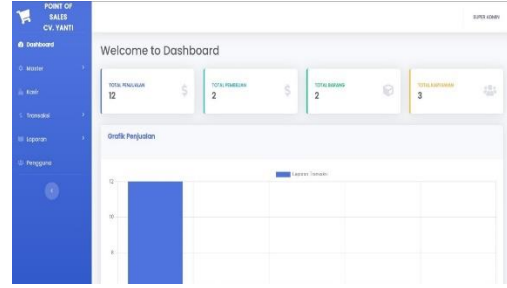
POINT OF SALES CV. YANTI

Dashboard
Master
Kasir
Transaksi
Laporan
Pengguna

SUPER ADMIN

Welcome to Dashboard

TOTAL PENJUALAN
12

TOTAL PEMBELIAN
2

TOTAL BARANG
2

TOTAL KARYAWAN
3

Grafik Penjualan

Laporan Transaksi

12
10
8